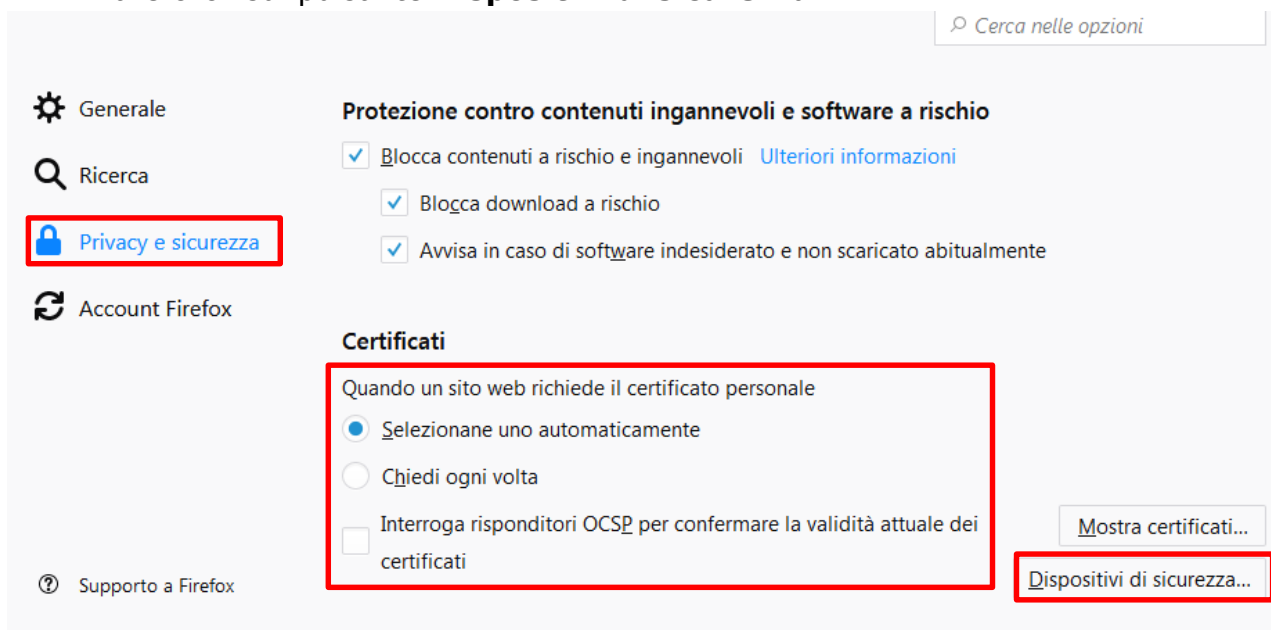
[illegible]

Cerca nelle opzioni

Generale

Ricerca

Privacy e sicurezza

Account Firefox

Protezione contro contenuti ingannevoli e software a rischio

Blocca contenuti a rischio e ingannevoli Ulteriori informazioni

Blocca download a rischio

Avvisa in caso di software indesiderato e non scaricato abitualmente

Certificati

Quando un sito web richiede il certificato personale

Selezionane uno automaticamente

Chiedi ogni volta

Interroga risponditori OCSP per confermare la validità attuale dei certificati

Mostra certificati...

Dispositivi di sicurezza...

Supporto a Firefox